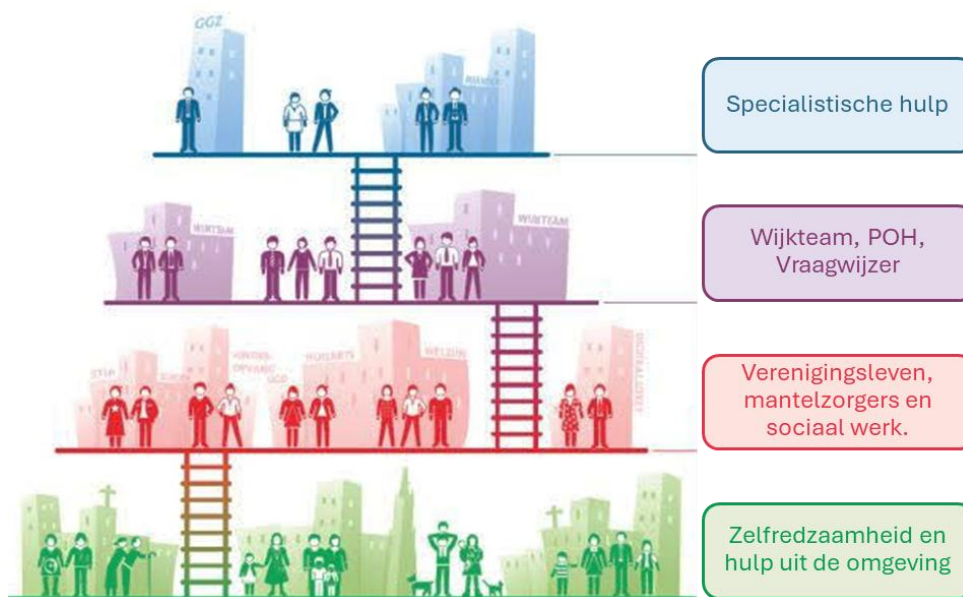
GGZ

WIJKTEAM

WIJKTEAM

STIP

KINDEROPVANG GGD

HUISARTS

WELZIJN

SPECIALIST

Specialistische hulp

Wijkteam, POH, Vraagwijzer

Verenigingsleven, mantelzorgers en sociaal werk.

Zelfredzaamheid en hulp uit de omgeving